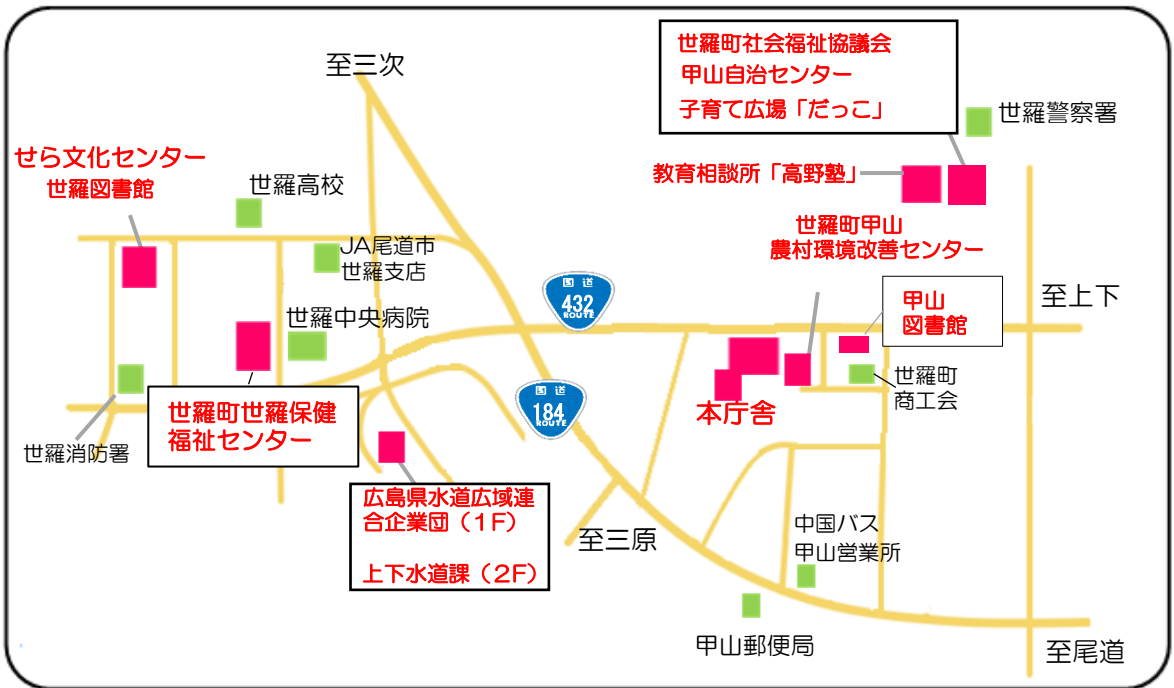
至三次

世羅町社会福祉協議会
甲山自治センター
子育て広場「だっこ」

世羅警察署

せら文化センター
世羅図書館

世羅高校

教育相談所「高野塾」

世羅町甲山
農村環境改善センター

JA尾道市
世羅支店

国道
432
ROUTE

至上下

世羅中央病院

甲山
図書館

世羅町
商工会

国道
184
ROUTE

本庁舎

世羅町世羅保健
福祉センター

世羅消防署

広島県水道広域連合企業団（1F）

上下水道課（2F）

至三原

中国バス
甲山営業所

甲山郵便局

至尾道